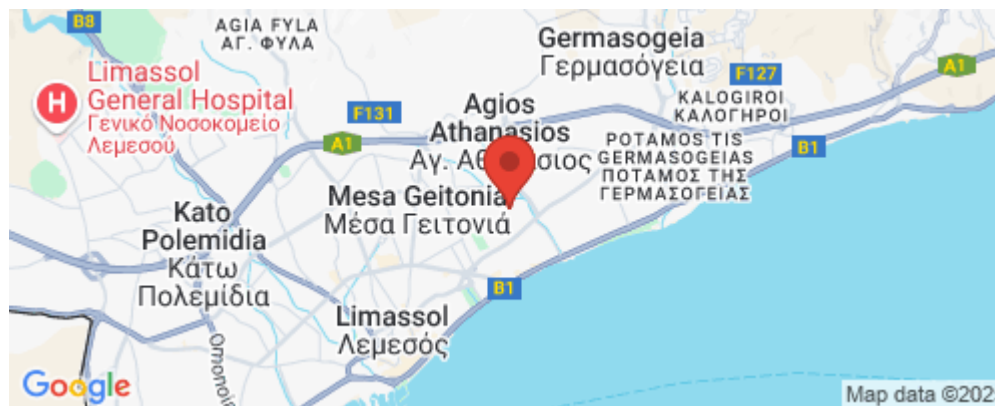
B8
AGIA FYLA
ΑΓ. ΦΥΛΑ
Germasogeia
Γερμασόγεια
F127
A1
Limassol General Hospital
Γενικό Νοσοκομείο Λεμεσού
F131
Agios Athanasios
Αγ. Αθ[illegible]σιος
KALOGIROI
ΚΑΛΟΓΗΡΟΙ
POTAMOS TIS GERMASOGEIAS
ΠΟΤΑΜΟΣ ΤΗΣ ΓΕΡΜΑΣΟΓΕΙΑΣ
A1
B1
Mesa Geitonia
Μέσα Γειτονιά
Kato Polemidia
Κάτω Πολεμίδια
B1
Limassol
Λεμεσός
Ομονοίας
Google
Map data ©202